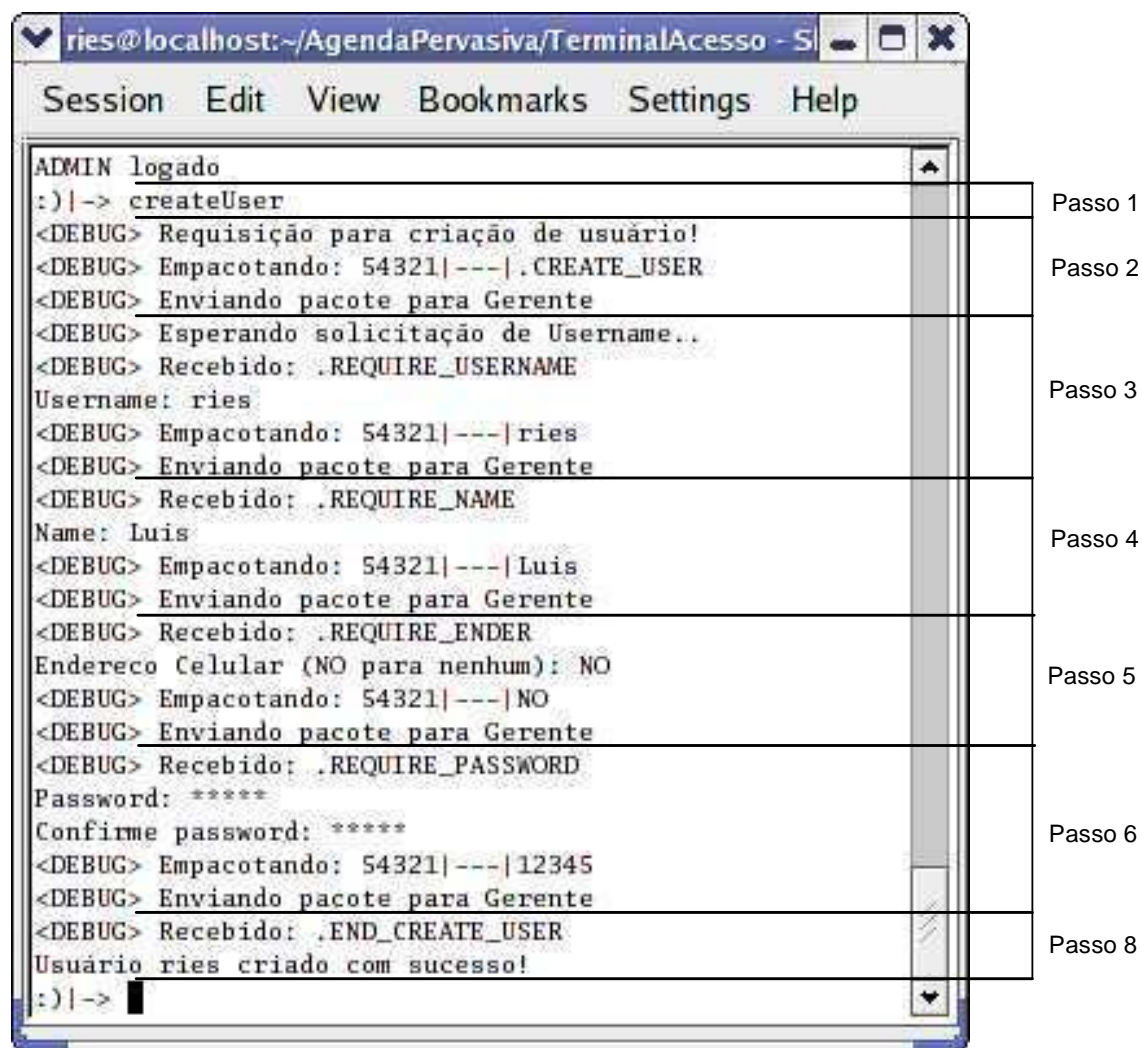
ries@localhost:~/AgendaPervasiva/TerminalAcesso - S

Session Edit View Bookmarks Settings Help

ADMIN logado
:)|-> createUser
<DEBUG> Requisição para criação de usuário!
<DEBUG> Empacotando: 54321|---|.CREATE_USER
<DEBUG> Enviando pacote para Gerente
<DEBUG> Esperando solicitação de Username..
<DEBUG> Recebido: .REQUIRE_USERNAME
Username: ries
<DEBUG> Empacotando: 54321|---|ries
<DEBUG> Enviando pacote para Gerente
<DEBUG> Recebido: .REQUIRE_NAME
Name: Luis
<DEBUG> Empacotando: 54321|---|Luis
<DEBUG> Enviando pacote para Gerente
<DEBUG> Recebido: .REQUIRE_ENDER
Endereco Celular (NO para nenhum): NO
<DEBUG> Empacotando: 54321|---|NO
<DEBUG> Enviando pacote para Gerente
<DEBUG> Recebido: .REQUIRE_PASSWORD
Password: *****
Confirme password: *****
<DEBUG> Empacotando: 54321|---|12345
<DEBUG> Enviando pacote para Gerente
<DEBUG> Recebido: .END_CREATE_USER
Usuário ries criado com sucesso!
:)|->

Passo 1
Passo 2
Passo 3
Passo 4
Passo 5
Passo 6
Passo 8